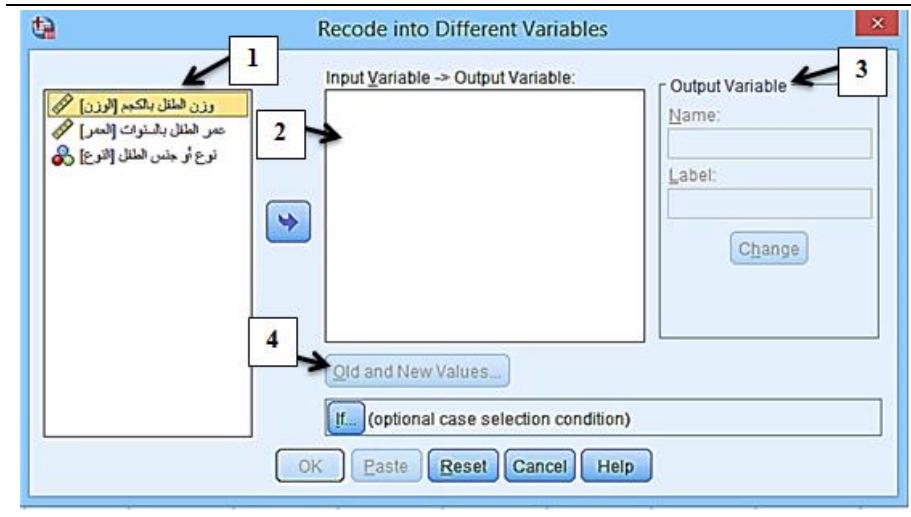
Recode into Different Variables

1

وزن الطفل بالكجم [الوزن]
عمر الطفل بالسنوات [العمر]
نوع أو جنس الطفل [النوع]

Input Variable -> Output Variable:

2

Output Variable

3

Name:

Label:

Change

4

Old and New Values...

If... (optional case selection condition)

OK Paste Reset Cancel Help